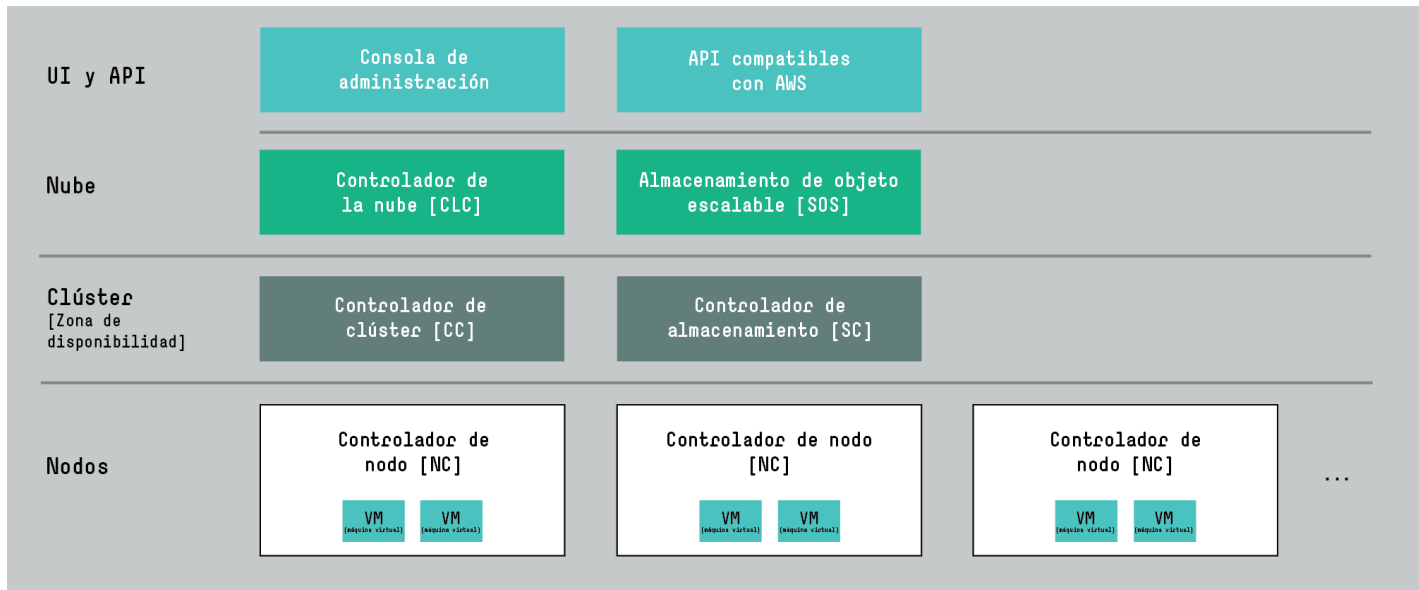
UI y API

Consola de administración

API compatibles con AWS

Nube

Controlador de la nube [CLC]

Almacenamiento de objeto escalable [SOS]

Clúster
[Zona de disponibilidad]

Controlador de clúster [CC]

Controlador de almacenamiento [SC]

Nodos

Controlador de nodo [NC]

VM (máquina virtual)

VM (máquina virtual)

Controlador de nodo [NC]

VM (máquina virtual)

VM (máquina virtual)

Controlador de nodo [NC]

VM (máquina virtual)

VM (máquina virtual)

...